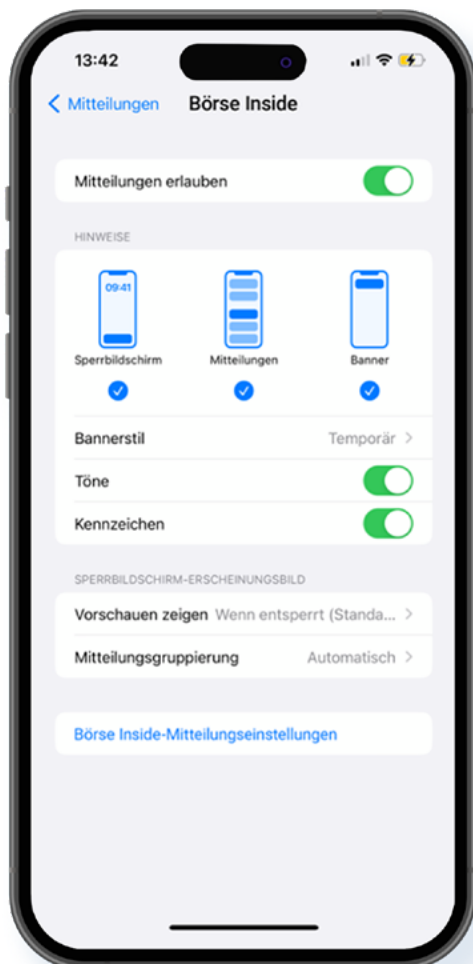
13:42

Mitteilungen Börse Inside

Mitteilungen erlauben

HINWEISE

09:41

Sperrbildschirm Mitteilungen Banner

Bannerstil Temporär

Töne

Kennzeichen

SPERRBILDSCHIRM-ERSCHEINUNGSBILD

Vorschauen zeigen Wenn entsperrt (Standa...

Mitteilungsgruppierung Automatisch

Börse Inside-Mitteilungseinstellungen